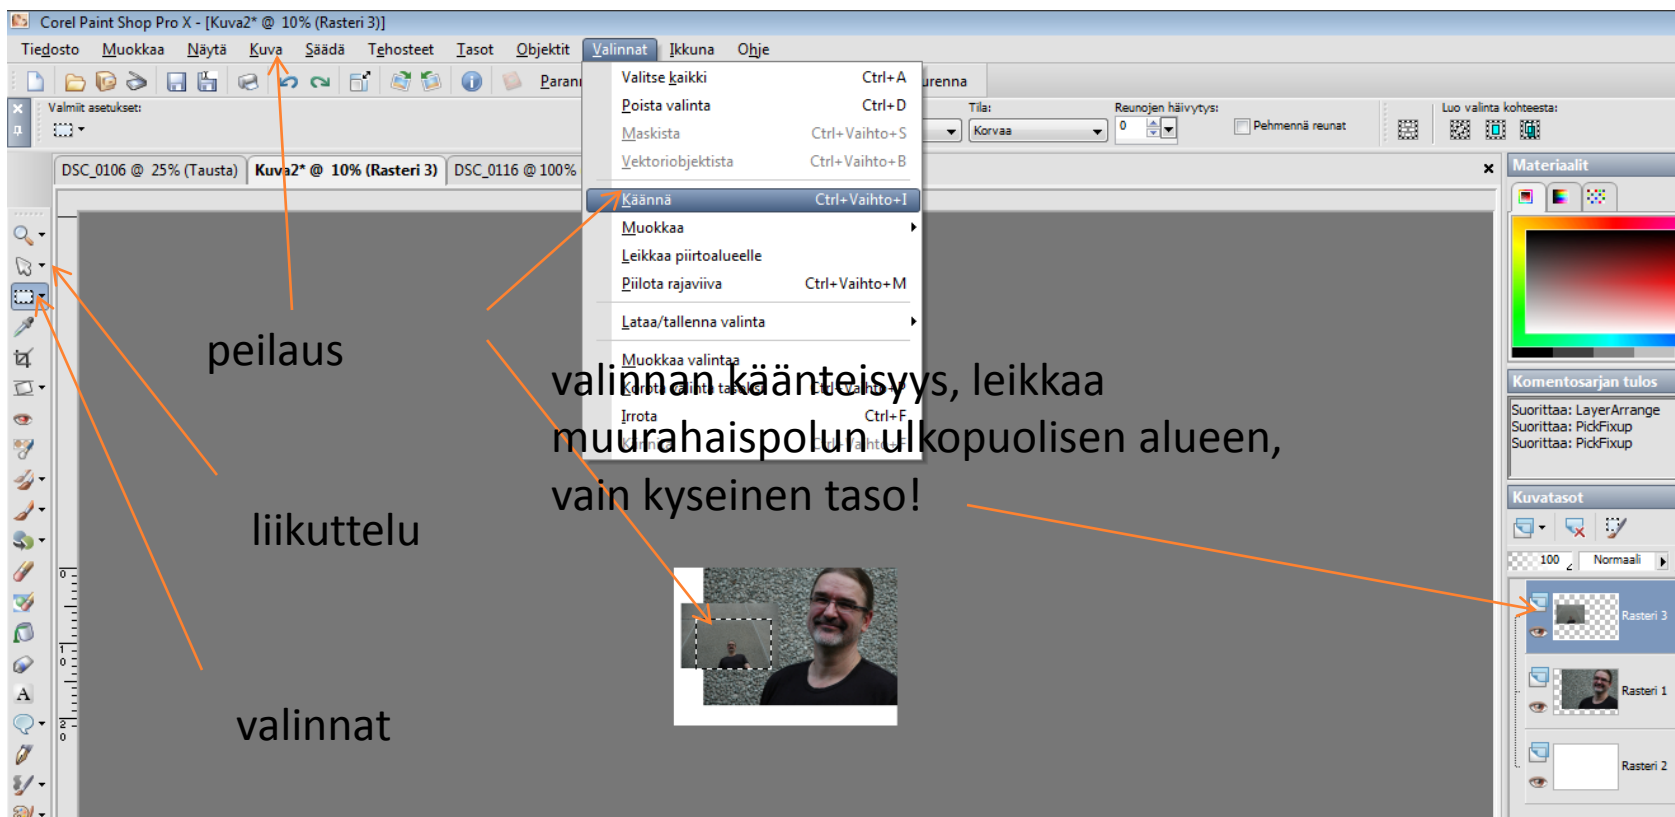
Corel Paint Shop Pro X - [Kuva2* @ 10% (Rasteri 3)]

Tiedosto Muokkaa Näytä Kuva Säädä Tehosteet Tasot Objektit Valinnat Ikkuna Ohje

Parann urenna

Valmiit asetukset:

Tila: Korvaa

Reunojen häivytys: 0

Pehmennä reunat

Luo valinta kohteesta:

DSC_0106 @ 25% (Tausta) Kuva2* @ 10% (Rasteri 3) DSC_0116 @ 100%

| Valitse kaikki | Ctrl+A |
|---|---|
| Poista valinta | Ctrl+D |
| Maskista | Ctrl+Vaihto+S |
| Vektoriobjektista | Ctrl+Vaihto+B |
| Käännä | Ctrl+Vaihto+I |
| Muokkaa | |
| Leikkaa piirtoalueelle | |
| Piilota rajaviiva | Ctrl+Vaihto+M |
| Lataa/tallenna valinta | |
| Muokkaa valintaa | |
| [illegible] | Ctrl+Vaihto+P |
| Irrota | Ctrl+F |
| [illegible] | Ctrl+Vaihto+E |

peilaus

liikuttelu

valinnat

valinnan käänteisyys, leikkaa muurahaispolun ulkopuolisen alueen, vain kyseinen taso!

Materiaalit

Komentosarjan tulos

Suorittaa: LayerArrange
Suorittaa: PickFixup
Suorittaa: PickFixup

Kuvatasot

100 Normaali

Rasteri 3

Rasteri 1

Rasteri 2